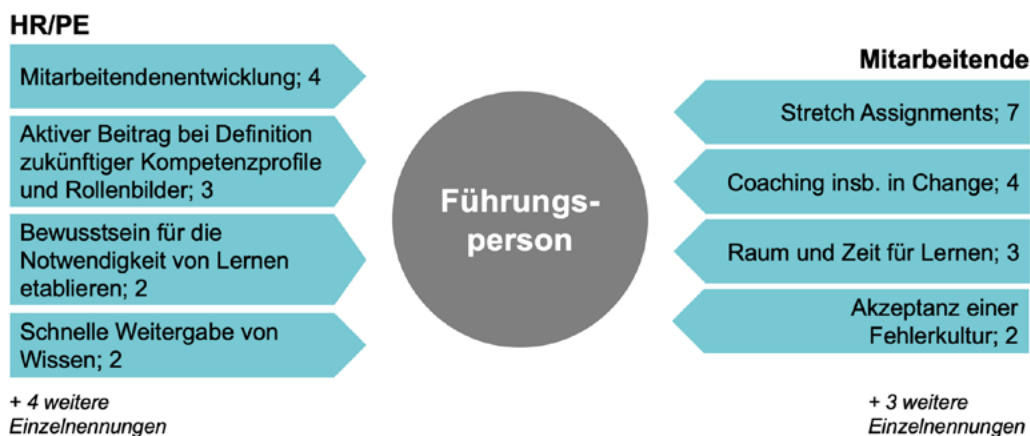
HR/PE

Mitarbeitendenentwicklung; 4

Aktiver Beitrag bei Definition zukünftiger Kompetenzprofile und Rollenbilder; 3

Bewusstsein für die Notwendigkeit von Lernen etablieren; 2

Schnelle Weitergabe von Wissen; 2

+ 4 weitere Einzelnennungen

Führungsperson

Mitarbeitende

Stretch Assignments; 7

Coaching insb. in Change; 4

Raum und Zeit für Lernen; 3

Akzeptanz einer Fehlerkultur; 2

+ 3 weitere Einzelnennungen